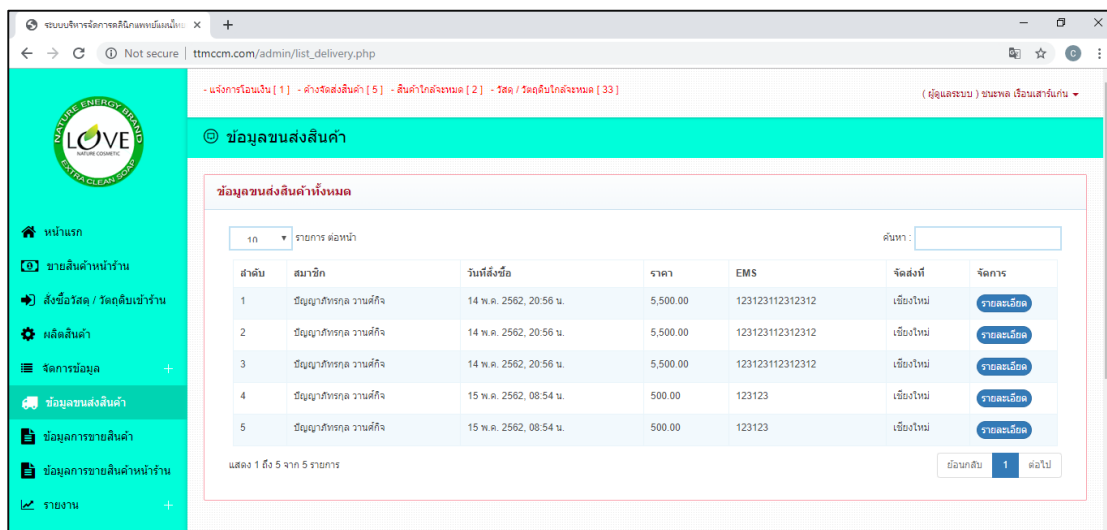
ระบบบริหารจัดการคลินิกแพทย์แผนไทย ×
+
Not secure | ttmccm.com/admin/list_delivery.php

NATURE ENERGY BRAND
LOVE
NATURE COSMETIC
EXTRA CLEAN SOAP

- แจ้งการโอนเงิน [ 1 ] - ค้างจัดส่งสินค้า [ 5 ] - สินค้าใกล้จะหมด [ 2 ] - วัสดุ / วัตถุดิบใกล้จะหมด [ 33 ]
( ผู้ดูแลระบบ ) ชนะพล เรือนเสาร์แก่น

ข้อมูลขนส่งสินค้า

หน้าแรก
ขายสินค้าหน้าร้าน
สั่งซื้อวัสดุ / วัตถุดิบเข้าร้าน
ผลิตสินค้า
จัดการข้อมูล +
ข้อมูลขนส่งสินค้า
ข้อมูลการขายสินค้า
ข้อมูลการขายสินค้าหน้าร้าน
รายงาน +

ข้อมูลขนส่งสินค้าทั้งหมด

10 รายการ ต่อหน้า
ค้นหา :

| ลำดับ | สมาชิก | วันที่สั่งซื้อ | ราคา | EMS | จัดส่งที่ | จัดการ |
|---|---|---|---|---|---|---|
| 1 | ปัญญาภัทรกุล วานศ์กิจ | 14 พ.ค. 2562, 20:56 น. | 5,500.00 | 123123112312312 | เชียงใหม่ | รายละเอียด |
| 2 | ปัญญาภัทรกุล วานศ์กิจ | 14 พ.ค. 2562, 20:56 น. | 5,500.00 | 123123112312312 | เชียงใหม่ | รายละเอียด |
| 3 | ปัญญาภัทรกุล วานศ์กิจ | 14 พ.ค. 2562, 20:56 น. | 5,500.00 | 123123112312312 | เชียงใหม่ | รายละเอียด |
| 4 | ปัญญาภัทรกุล วานศ์กิจ | 15 พ.ค. 2562, 08:54 น. | 500.00 | 123123 | เชียงใหม่ | รายละเอียด |
| 5 | ปัญญาภัทรกุล วานศ์กิจ | 15 พ.ค. 2562, 08:54 น. | 500.00 | 123123 | เชียงใหม่ | รายละเอียด |

แสดง 1 ถึง 5 จาก 5 รายการ
ย้อนกลับ 1 ต่อไป